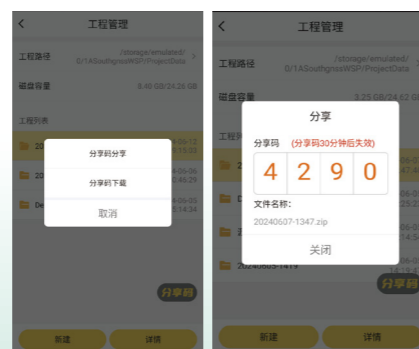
工程管理

工程路径 /storage/emulated/0/1ASouthgnssWSP/ProjectData

磁盘容量 8.46 GB/24.56 GB

工程列表

20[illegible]

20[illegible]

De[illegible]

分享码分享

分享码下载

取消

分享码

新建

详情

工程管理

工程路径 /storage/emulated/0/1ASouthgnssWSP/ProjectData

磁盘容量 3.25 GB/24.56 GB

工程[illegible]

分享

分享码 (分享码30分钟后失效)

| 4 | 2 | 9 | 0 |
|---|---|---|---|

文件名称:

20240607-1347.zip

关闭

20240605-1419

分享码

新建

详情